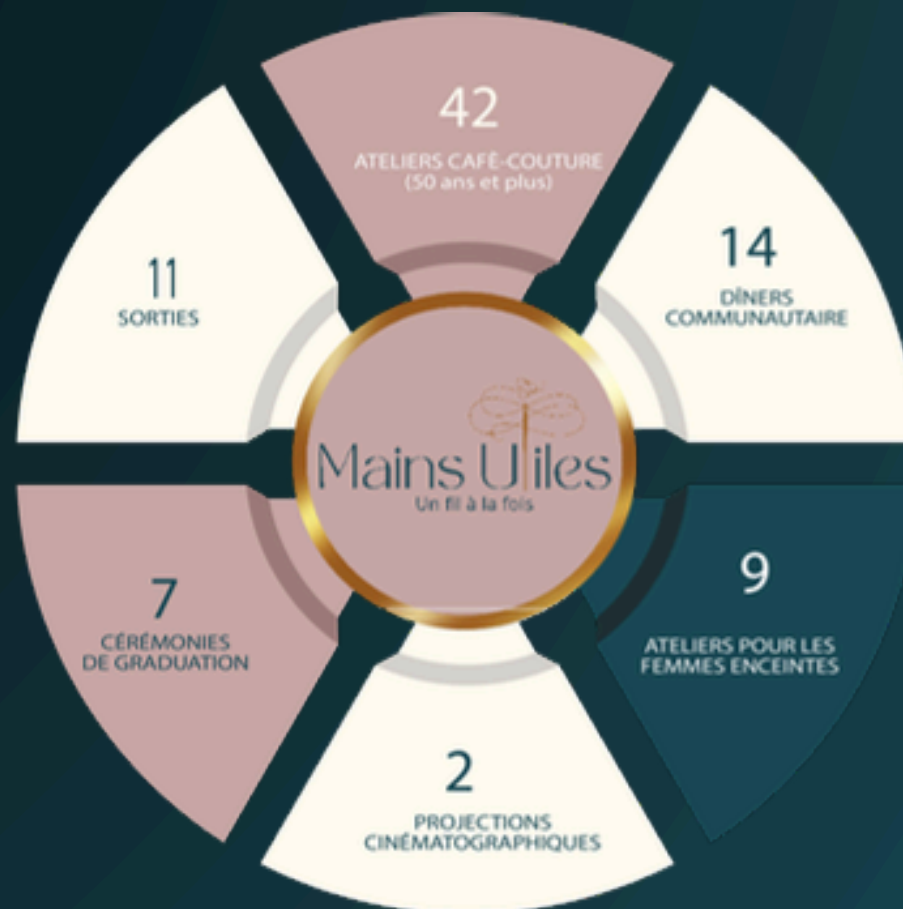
42
ATELIERS CAFÉ-COUTURE
(50 ans et plus)

14
DÎNERS
COMMUNAUTAIRE

9
ATELIERS POUR LES
FEMMES ENCEINTES

2
PROJECTIONS
CINÉMATOGRAPHIQUES

7
CÉRÉMONIES
DE GRADUATION

11
SORTIES

Mains Utiles
Un fil à la fois